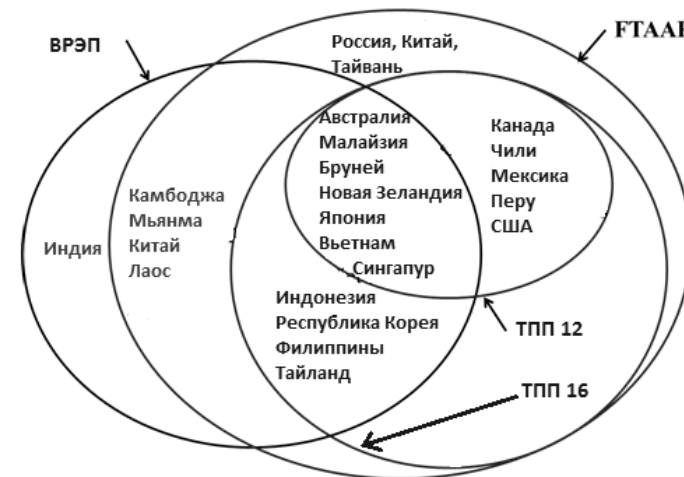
ВРЭП

FTAAP

Россия, Китай, Тайвань

Индия

Камбоджа
Мьянма
Китай
Лаос

Австралия
Малайзия
Бруней
Новая Зеландия
Япония
Вьетнам
Сингапур

Канада
Чили
Мексика
Перу
США

Индонезия
Республика Корея
Филиппины
Тайланд

ТПП 12

ТПП 16